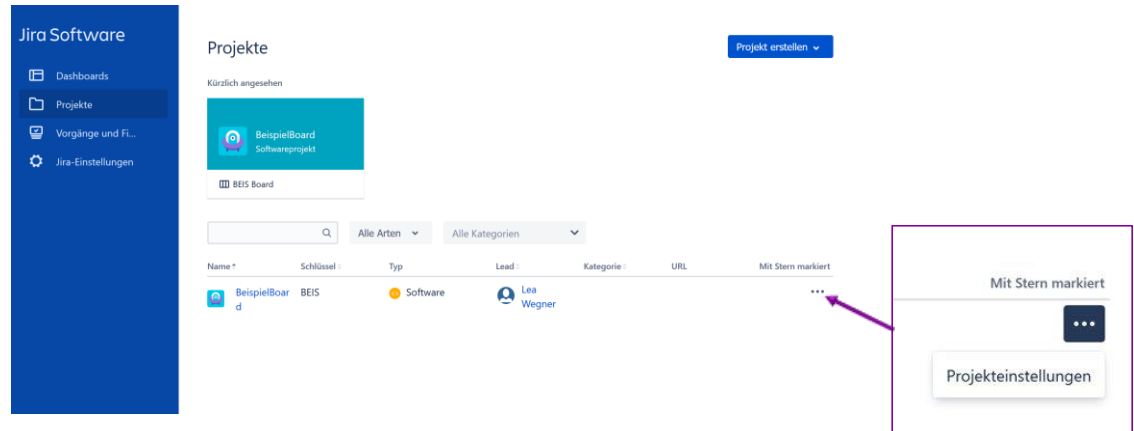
Jira Software

Dashboards

Projekte

Vorgänge und Fi...

Jira-Einstellungen

Projekte

Projekt erstellen

Kürzlich angesehen

BeispielBoard
Softwareprojekt

BEIS Board

Alle Arten

Alle Kategorien

| Name | Schlüssel | Typ | Lead | Kategorie | URL | Mit Stern markiert |
|---|---|---|---|---|---|---|
| BeispielBoard | BEIS | Software | Lea Wegner | | | ••• |

Mit Stern markiert

•••

Projekteinstellungen